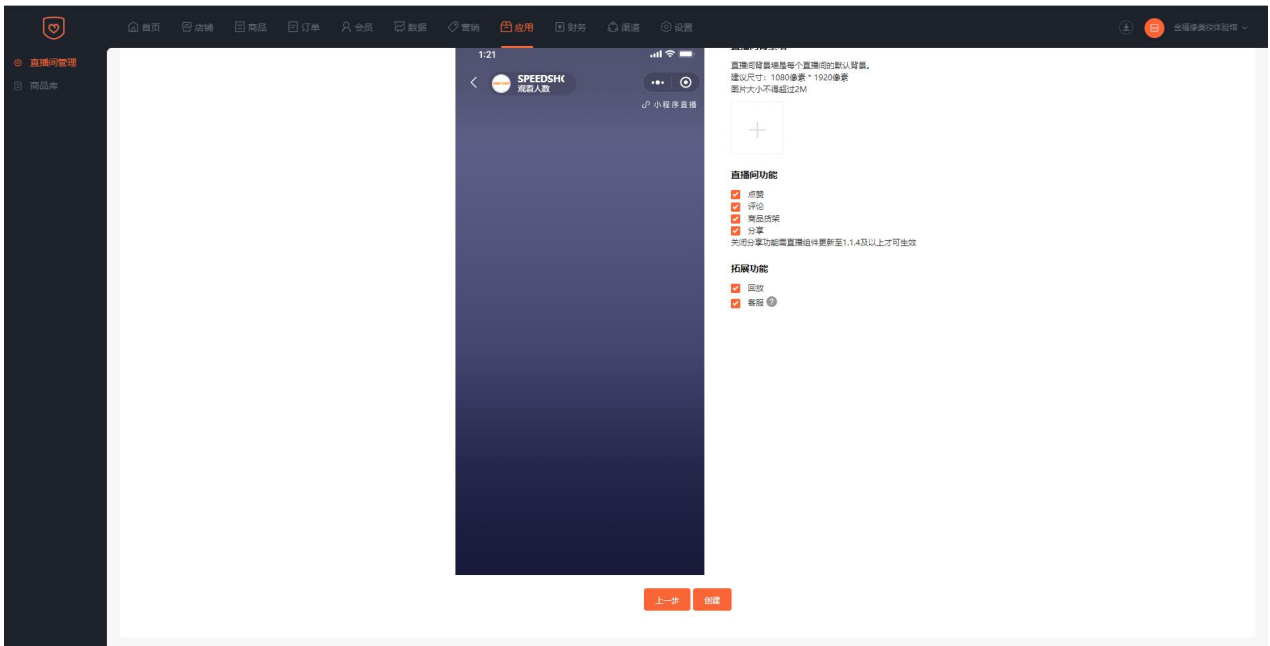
首页 店铺 商品 订单 会员 数据 营销 应用 财务 渠道 设置

全播像美妆体验馆

直播间管理
商品库

1:21

SPEEDSHO
观看人数

小程序直播

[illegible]
直播间背景墙是每个直播间的默认背景。
建议尺寸：1080像素 * 1920像素
图片大小不得超过2M

直播间功能
点赞
评论
商品货架
分享
关闭分享功能需直播组件更新至1.1.4及以上才可生效

拓展功能
回放
客服

上一步
创建